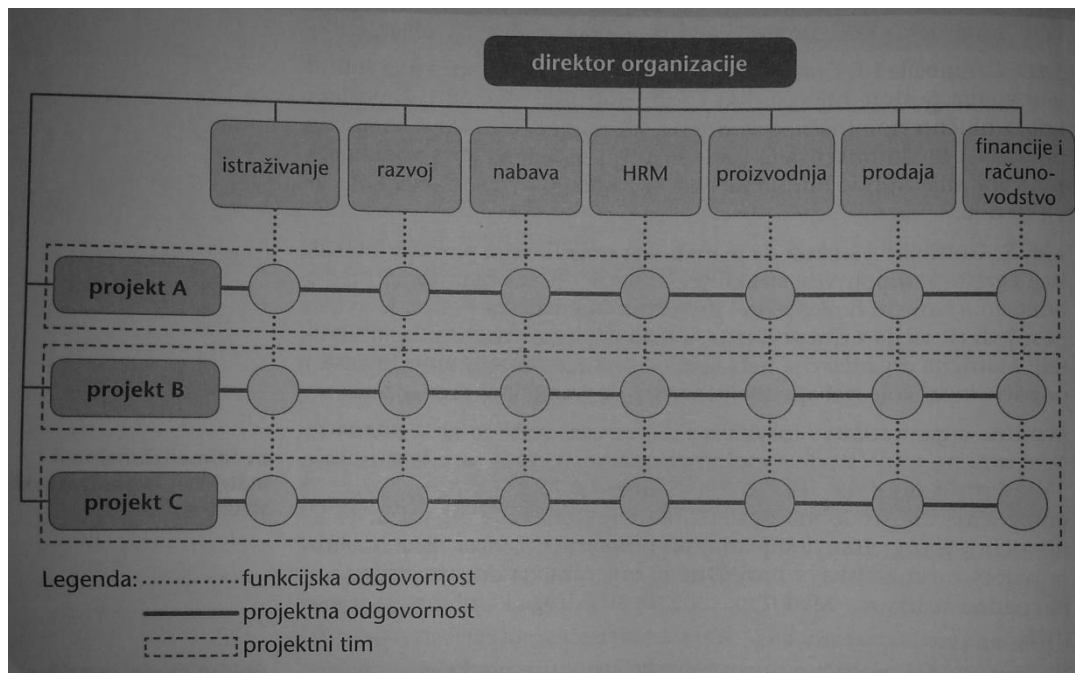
direktor organizacije

istraživanje

razvoj

nabava

HRM

proizvodnja

prodaja

financije i računovodstvo

projekt A

projekt B

projekt C

Legenda: funkcijska odgovornost
projektna odgovornost
projektni tim